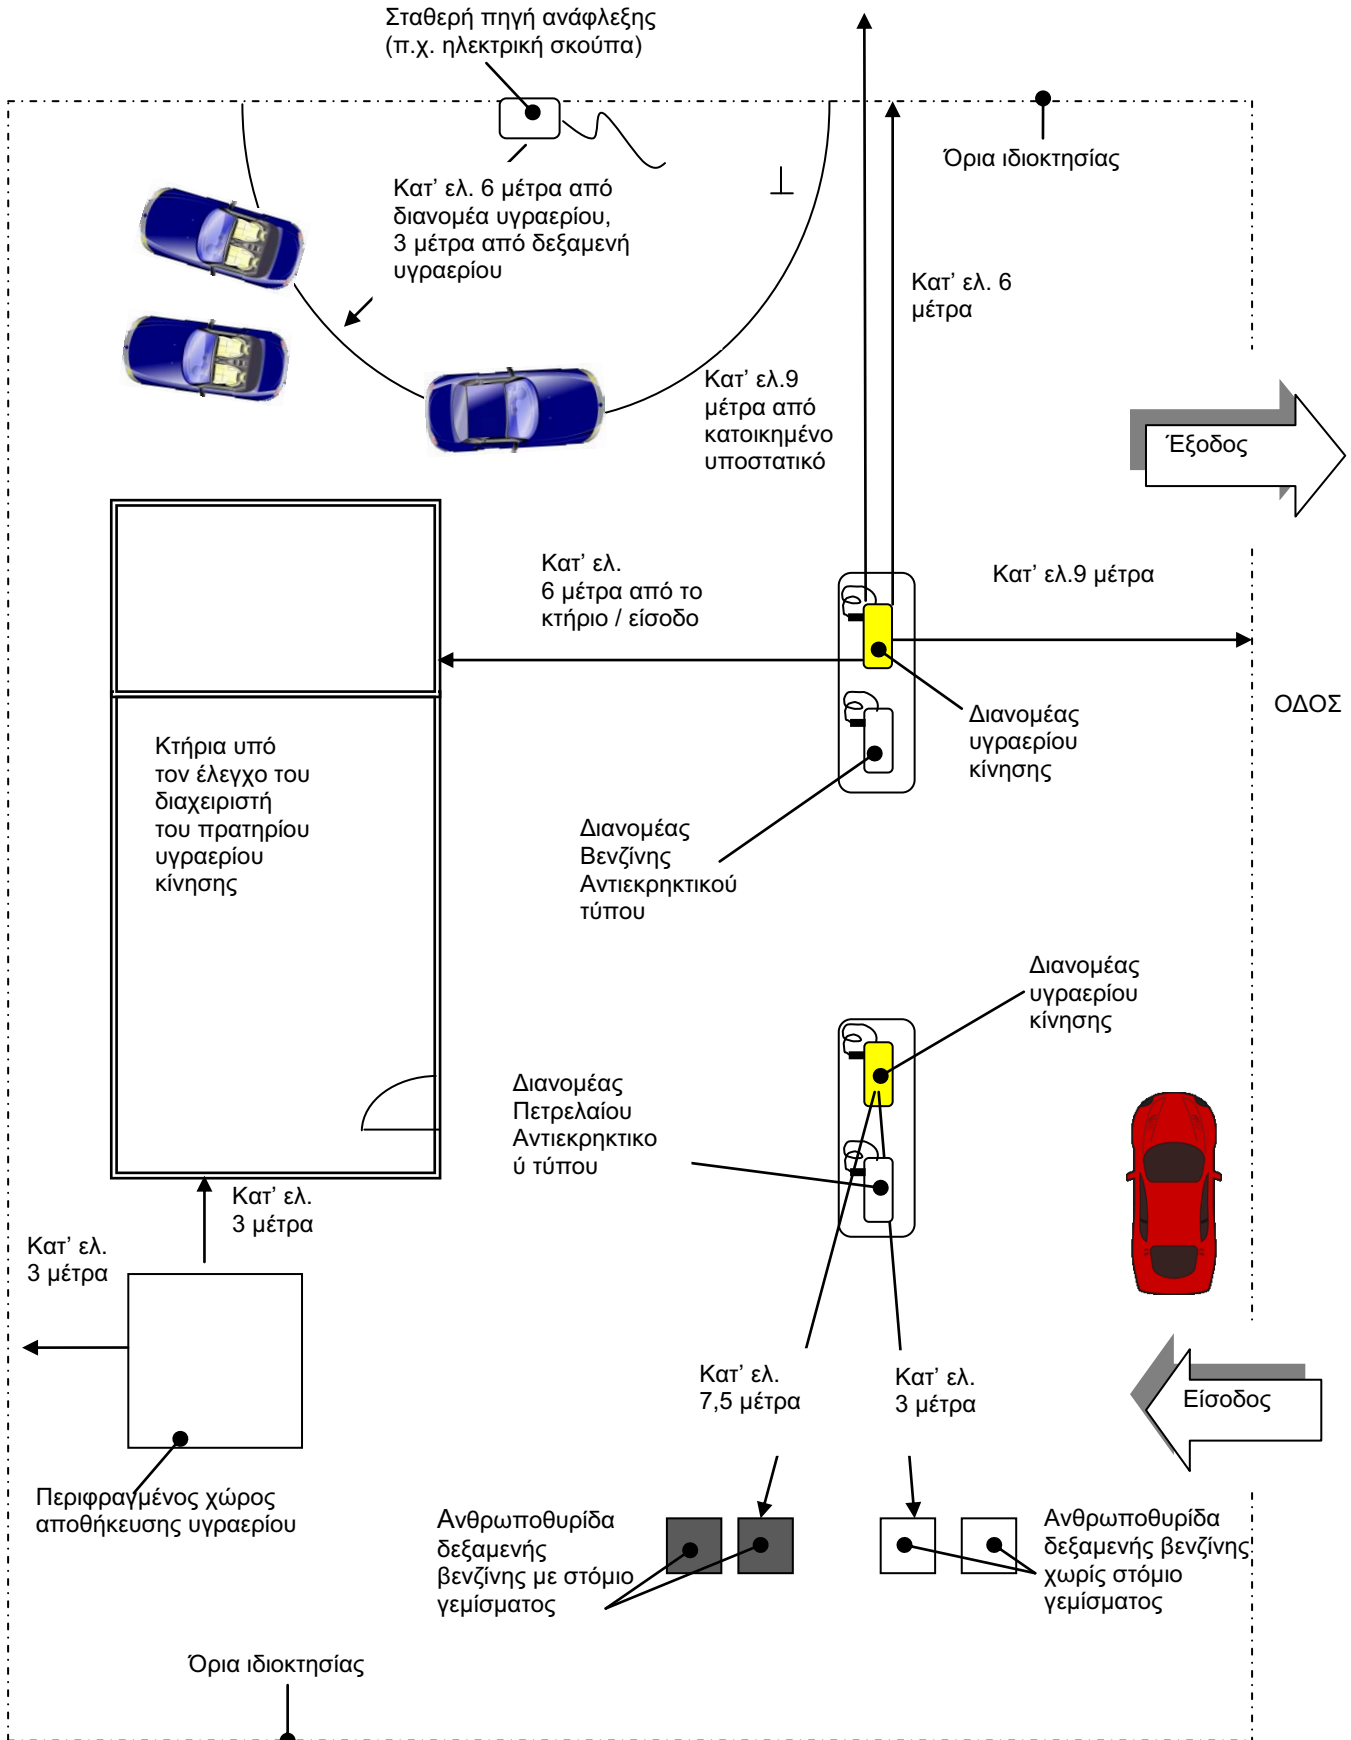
Σταθερή πηγή ανάφλεξης (π.χ. ηλεκτρική σκούπα)

Όρια ιδιοκτησίας

Κατ' ελ. 6 μέτρα από διανομέα υγραερίου, 3 μέτρα από δεξαμενή υγραερίου

Κατ' ελ. 6 μέτρα

Κατ' ελ.9 μέτρα από κατοικημένο υποστατικό

Έξοδος

Κατ' ελ. 6 μέτρα από το κτήριο / είσοδο

Κατ' ελ.9 μέτρα

ΟΔΟΣ

Διανομέας υγραερίου κίνησης

Κτήρια υπό τον έλεγχο του διαχειριστή του πρατηρίου υγραερίου κίνησης

Διανομέας Βενζίνης Αντιεκρηκτικού τύπου

Διανομέας υγραερίου κίνησης

Διανομέας Πετρελαίου Αντιεκρηκτικο ύ τύπου

Κατ' ελ. 3 μέτρα

Κατ' ελ. 3 μέτρα

Κατ' ελ. 7,5 μέτρα

Κατ' ελ. 3 μέτρα

Είσοδος

Περιφραγμένος χώρος αποθήκευσης υγραερίου

Ανθρωποθυρίδα δεξαμενής βενζίνης με στόμιο γεμίσματος

Ανθρωποθυρίδα δεξαμενής βενζίνης χωρίς στόμιο γεμίσματος

Όρια ιδιοκτησίας